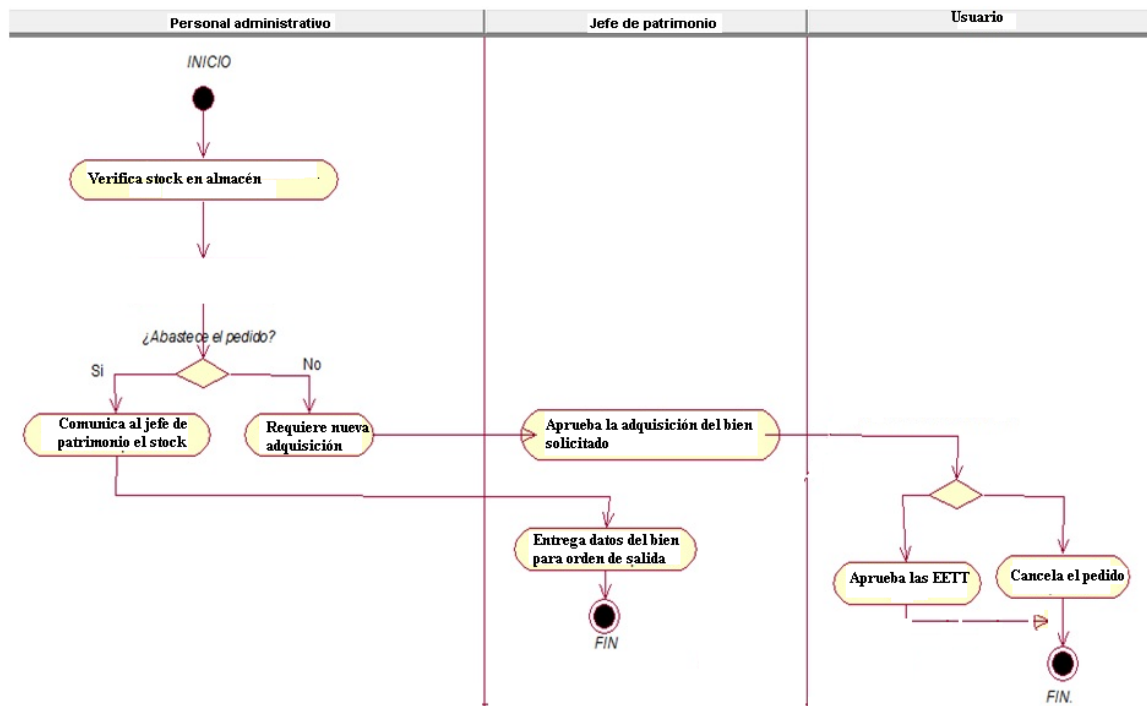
Personal administrativo

Jefe de patrimonio

Usuario

INICIO

Verifica stock en almacén

¿Abastece el pedido?

Si

No

Comunica al jefe de patrimonio el stock

Requiere nueva adquisición

Aprueba la adquisición del bien solicitado

Entrega datos del bien para orden de salida

FIN

Aprueba las EETT

Cancela el pedido

FIN.